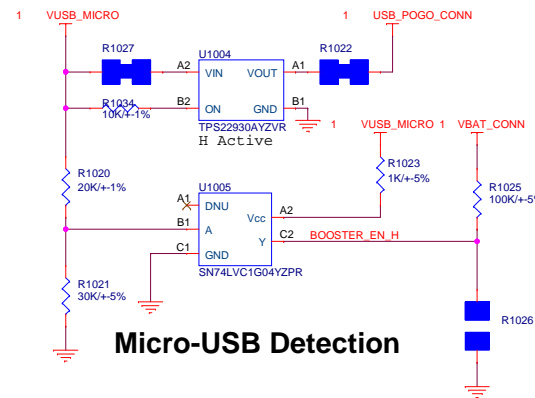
1 VUSB_MICRO

1 USB_POGO_CONN

R1027

U1004

A2 VIN VOUT A1

R1022

R1034 10K/+-1%

B2 ON GND B1

TPS22930AYZVR

H Active

1 VUSB_MICRO 1

VBAT_CONN

R1023 1K/+-5%

R1020 20K/+-1%

U1005

A1 DNU

B1 A

Vcc A2

Y C2

BOOSTER_EN_H

C1 GND

SN74LVC1G04YZPR

R1025 100K/+-5

R1021 30K/+-5%

R1026

Micro-USB Detection